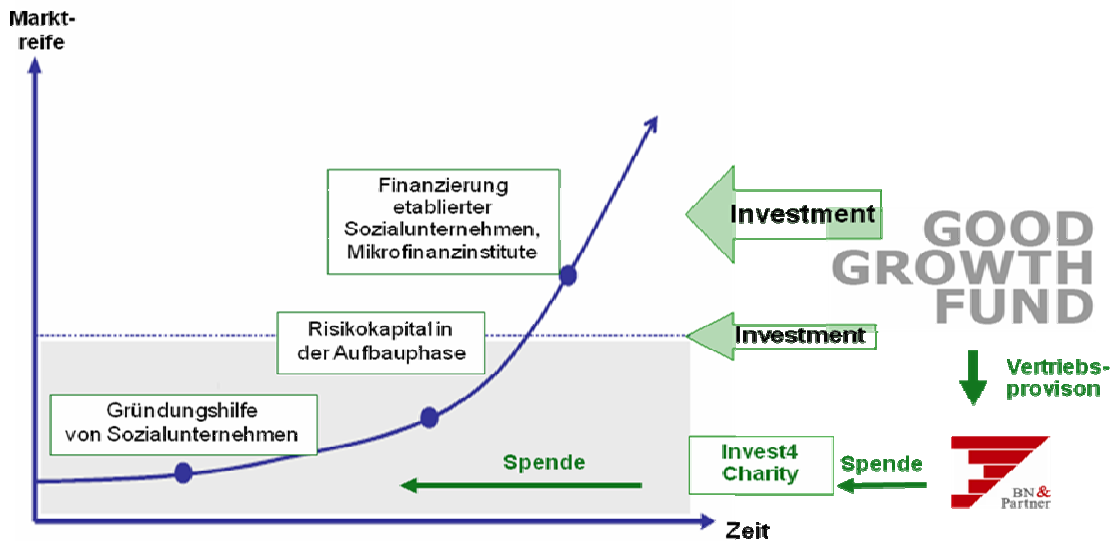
Marktreife

Finanzierung etablierter Sozialunternehmen, Mikrofinanzinstitute

Investment

GOOD GROWTH FUND

Risikokapital in der Aufbauphase

Investment

Vertriebsprovison

Gründungshilfe von Sozialunternehmen

Spende

Invest4 Charity

Spende

BN & Partner

Zeit